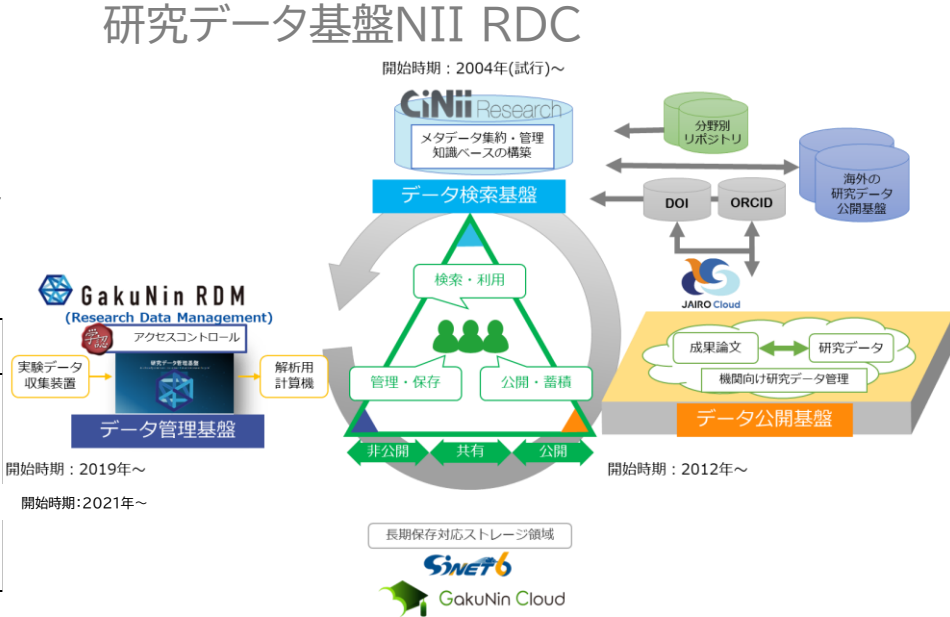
研究データ基盤NII RDC

開始時期：2004年(試行)～

CiNii Research

メタデータ集約・管理
知識ベースの構築

データ検索基盤

分野別リポジトリ

海外の研究データ公開基盤

DOI

ORCID

JAIRO Cloud

GakuNin RDM
(Research Data Management)

アクセスコントロール

実験データ収集装置

研究データ管理基盤

解析用計算機

データ管理基盤

開始時期：2019年～

開始時期：2021年～

検索・利用

管理・保存

公開・蓄積

非公開

共有

公開

成果論文

研究データ

機関向け研究データ管理

データ公開基盤

開始時期：2012年～

長期保存対応ストレージ領域

SINET6

GakuNin Cloud